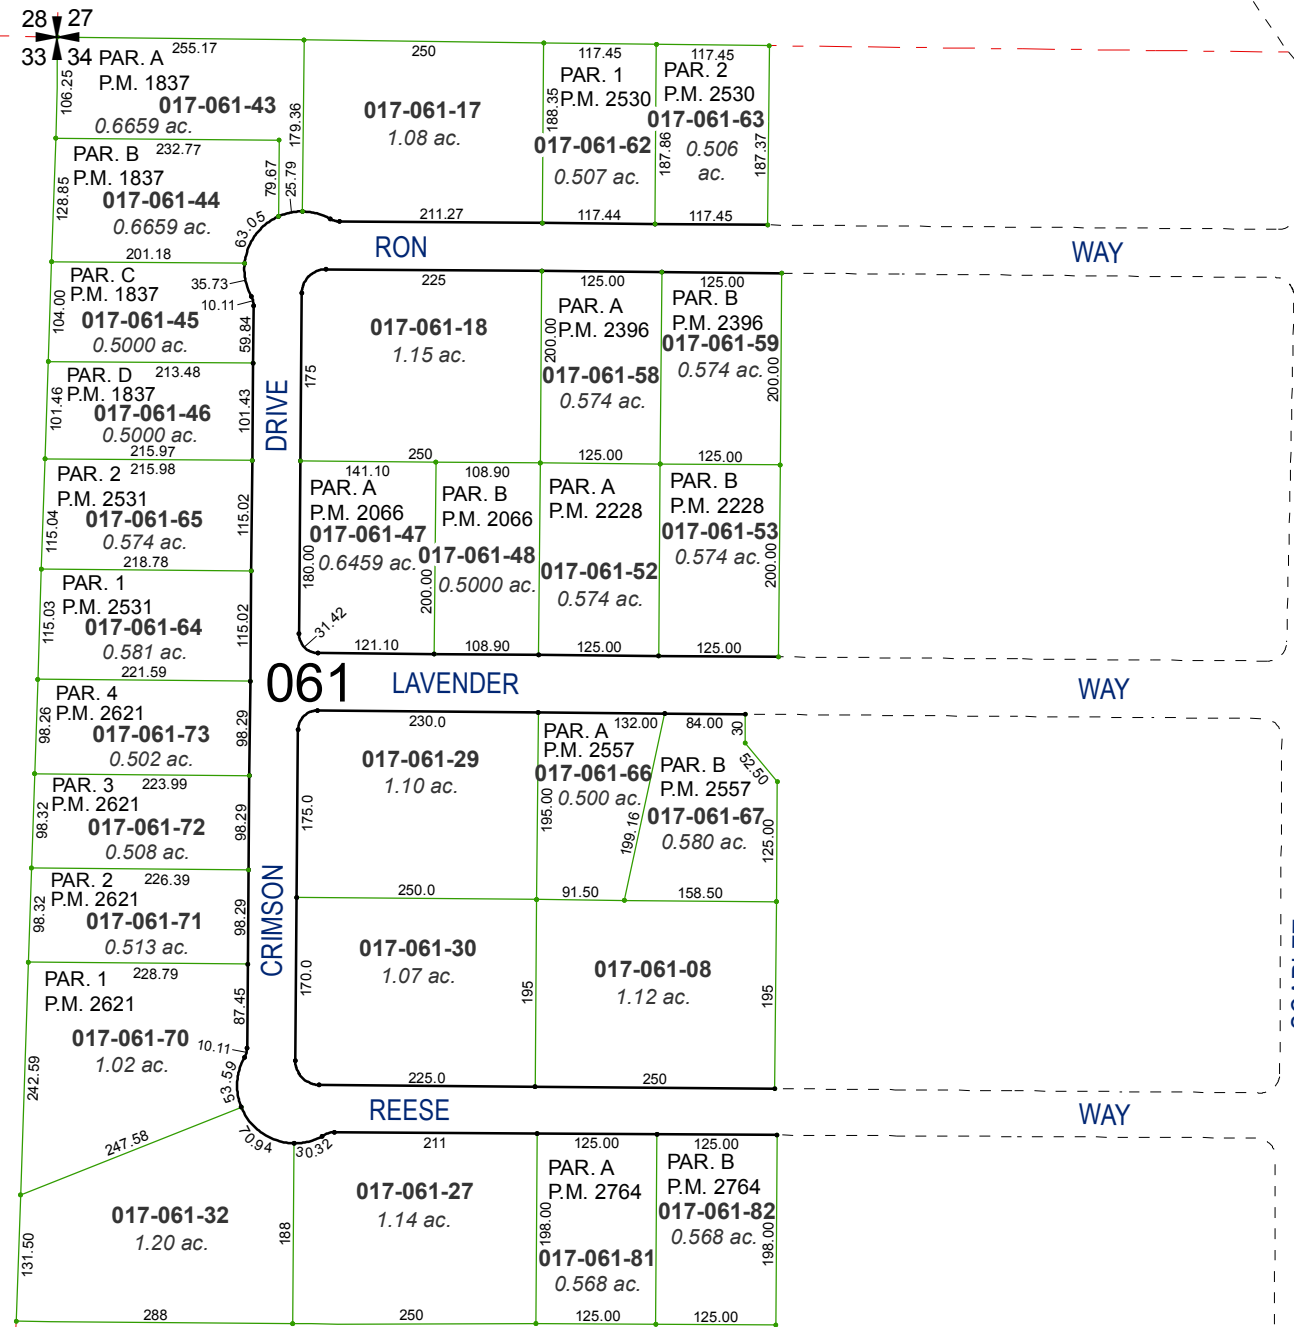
28 27
33 34 PAR. A 255.17
P.M. 1837
017-061-43
0.6659 ac.
106.25

250
017-061-17
1.08 ac.
179.36

117.45
PAR. 1
P.M. 2530
017-061-62
0.507 ac.
188.35

117.45
PAR. 2
P.M. 2530
017-061-63
0.506 ac.
187.86
187.37
117.44
117.45
211.27

PAR. B 232.77
P.M. 1837
017-061-44
0.6659 ac.
128.85
79.67
25.79
63.05
201.18

RON
WAY

PAR. C
P.M. 1837
017-061-45
0.5000 ac.
104.00
35.73
10.11
59.84

225
017-061-18
1.15 ac.
175

125.00
PAR. A
P.M. 2396
017-061-58
0.574 ac.
200.00

125.00
PAR. B
P.M. 2396
017-061-59
0.574 ac.
200.00

PAR. D 213.48
P.M. 1837
017-061-46
0.5000 ac.
101.46
101.43
215.97

DRIVE

250
125.00
125.00

PAR. 2 215.98
P.M. 2531
017-061-65
0.574 ac.
115.04
115.02
218.78

141.10
PAR. A
P.M. 2066
017-061-47
0.6459 ac.
180.00
31.42
121.10

108.90
PAR. B
P.M. 2066
017-061-48
0.5000 ac.
200.00
108.90

PAR. A
P.M. 2228
017-061-52
0.574 ac.
125.00

PAR. B
P.M. 2228
017-061-53
0.574 ac.
200.00
125.00

PAR. 1
P.M. 2531
017-061-64
0.581 ac.
115.03
115.02
221.59

061
LAVENDER
WAY

PAR. 4
P.M. 2621
017-061-73
0.502 ac.
98.26
98.29

230.0
017-061-29
1.10 ac.
175.0

PAR. A 132.00
P.M. 2557
017-061-66
0.500 ac.
195.00
199.16

84.00
30
52.50
PAR. B
P.M. 2557
017-061-67
0.580 ac.
125.00

PAR. 3 223.99
P.M. 2621
017-061-72
0.508 ac.
98.32
98.29

250.0
91.50
158.50

PAR. 2 226.39
P.M. 2621
017-061-71
0.513 ac.
98.32
98.29

CRIMSON

017-061-30
1.07 ac.
170.0
195

017-061-08
1.12 ac.
195

PAR. 1 228.79
P.M. 2621
017-061-70
1.02 ac.
87.45
10.11
242.59

225.0
250

53.59
REESE
WAY
247.58
70.94
30.32
211

017-061-32
1.20 ac.
131.50
288

017-061-27
1.14 ac.
188
250

125.00
PAR. A
P.M. 2764
017-061-81
0.568 ac.
198.00
125.00

125.00
PAR. B
P.M. 2764
017-061-82
0.568 ac.
198.00
125.00